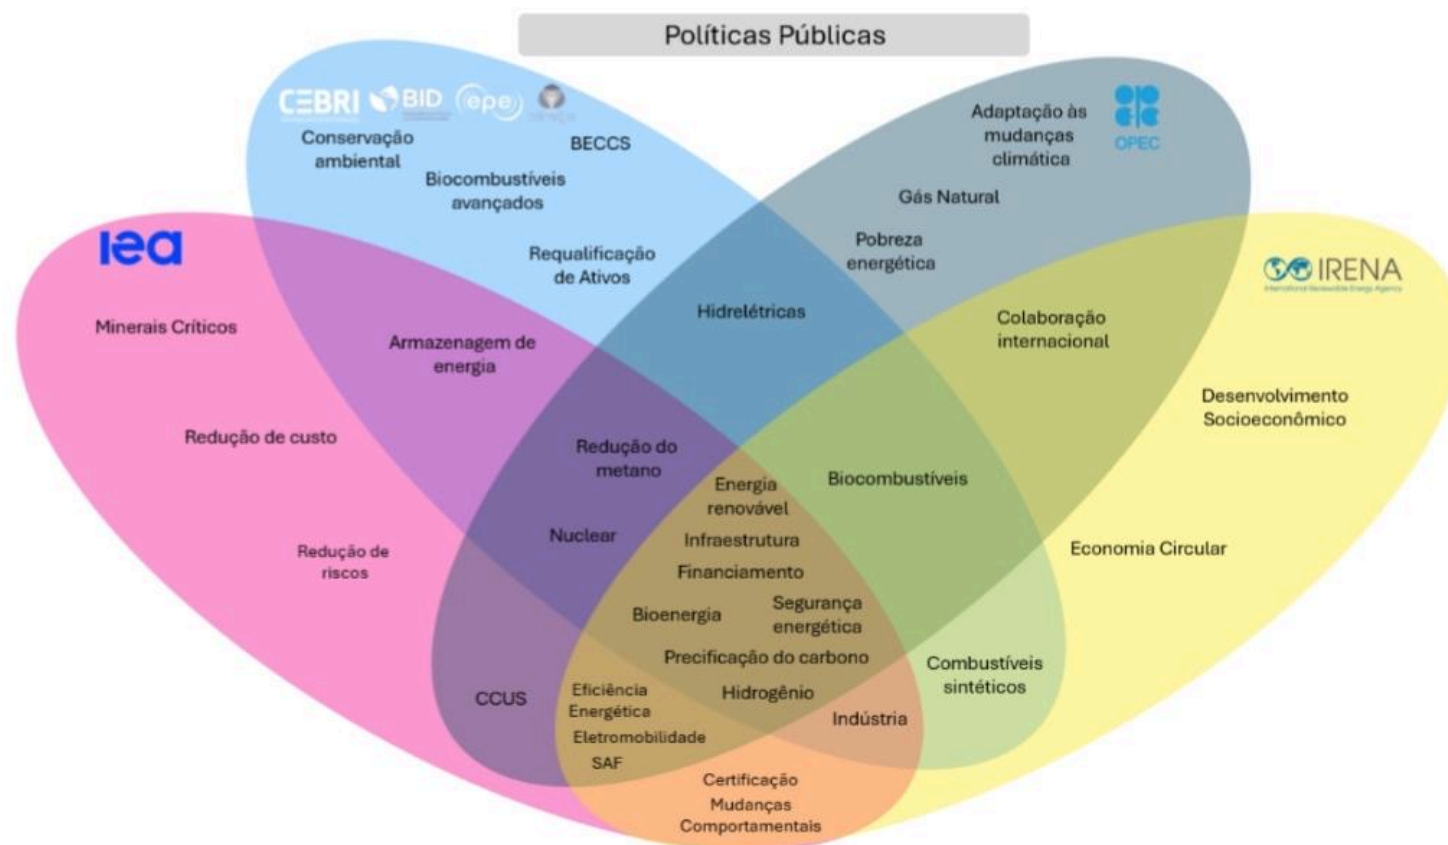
Políticas Públicas

CEBRI BID epe

Conservação ambiental

BECCS

Biocombustíveis avançados

Requalificação de Ativos

Adaptação às mudanças climática

OPEC

Gás Natural

Pobreza energética

iea

IRENA

Minerais Críticos

Armazenagem de energia

Hidrelétricas

Colaboração internacional

Desenvolvimento Socioeconômico

Redução de custo

Redução do metano

Energia renovável

Biocombustíveis

Redução de riscos

Nuclear

Infraestrutura

Economia Circular

Financiamento

Bioenergia

Segurança energética

Precificação do carbono

Combustíveis sintéticos

CCUS

Eficiência Energética

Hidrogênio

Indústria

Eletromobilidade

SAF

Certificação

Mudanças Comportamentais